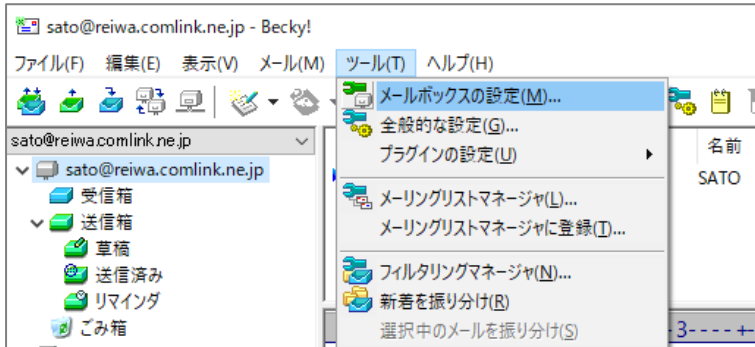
sato@reiwa.comlink.ne.jp - Becky!

ファイル(F) 編集(E) 表示(V) メール(M) ツール(T) ヘルプ(H)

sato@reiwa.comlink.ne.jp

sato@reiwa.comlink.ne.jp
受信箱
送信箱
草稿
送信済み
リマインダ
ごみ箱

メールボックスの設定(M)...
全般的な設定(G)...
プラグインの設定(U)
メーリングリストマネージャ(L)...
メーリングリストマネージャに登録(T)...
フィルタリングマネージャ(N)...
新着を振り分け(R)
選択中のメールを振り分け(S)

名前
SATO

-3----+-